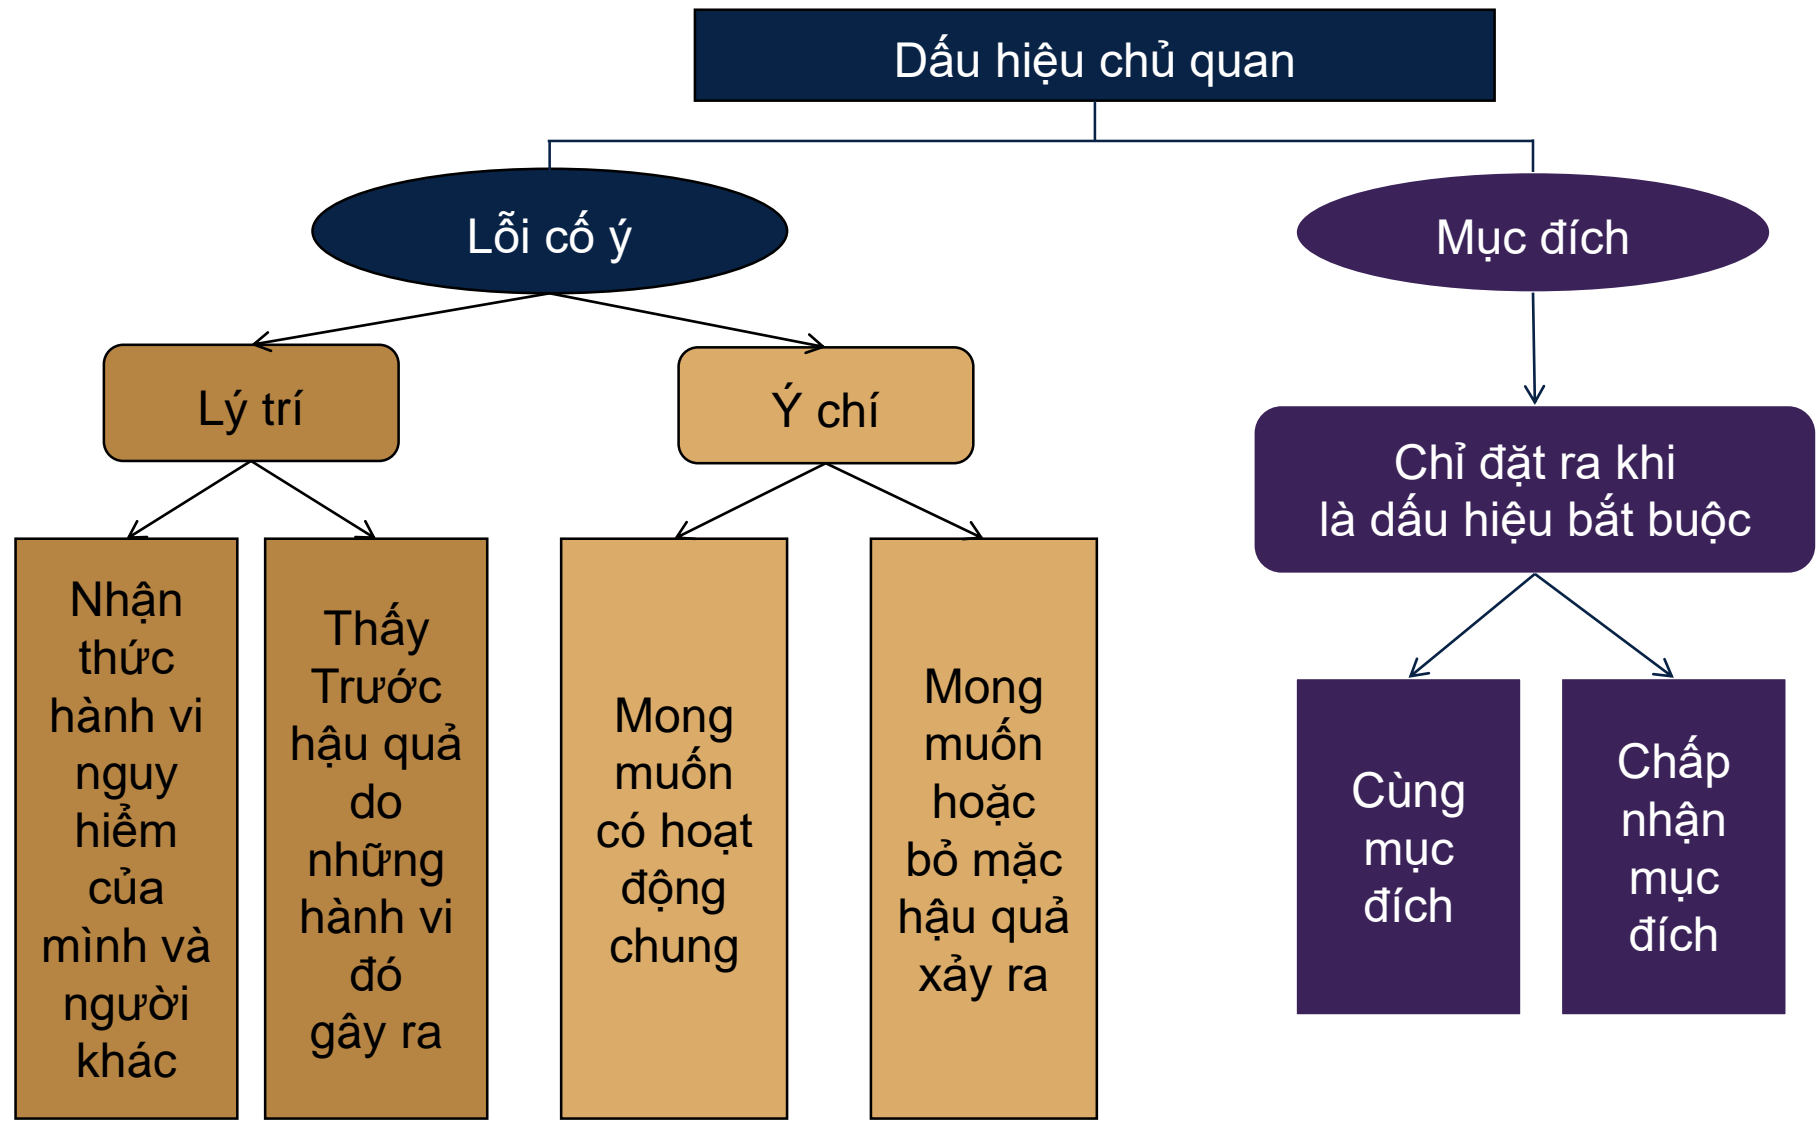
Dấu hiệu chủ quan

Lỗi cố ý

Mục đích

Lý trí

Ý chí

Chỉ đặt ra khi là dấu hiệu bắt buộc

Nhận thức hành vi nguy hiểm của mình và người khác

Thấy Trước hậu quả do những hành vi đó gây ra

Mong muốn có hoạt động chung

Mong muốn hoặc bỏ mặc hậu quả xảy ra

Cùng mục đích

Chấp nhận mục đích